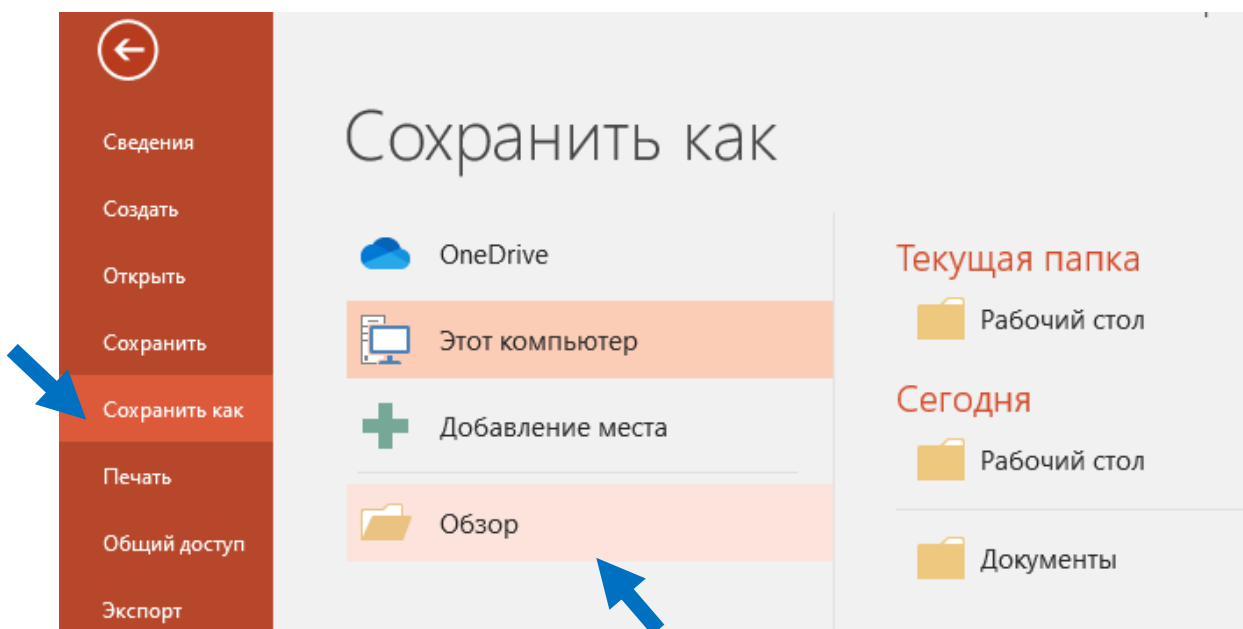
Сведения
Создать
Открыть
Сохранить
Сохранить как
Печать
Общий доступ
Экспорт

Сохранить как

OneDrive
Этот компьютер
Добавление места
Обзор

Текущая папка
Рабочий стол

Сегодня
Рабочий стол

Документы